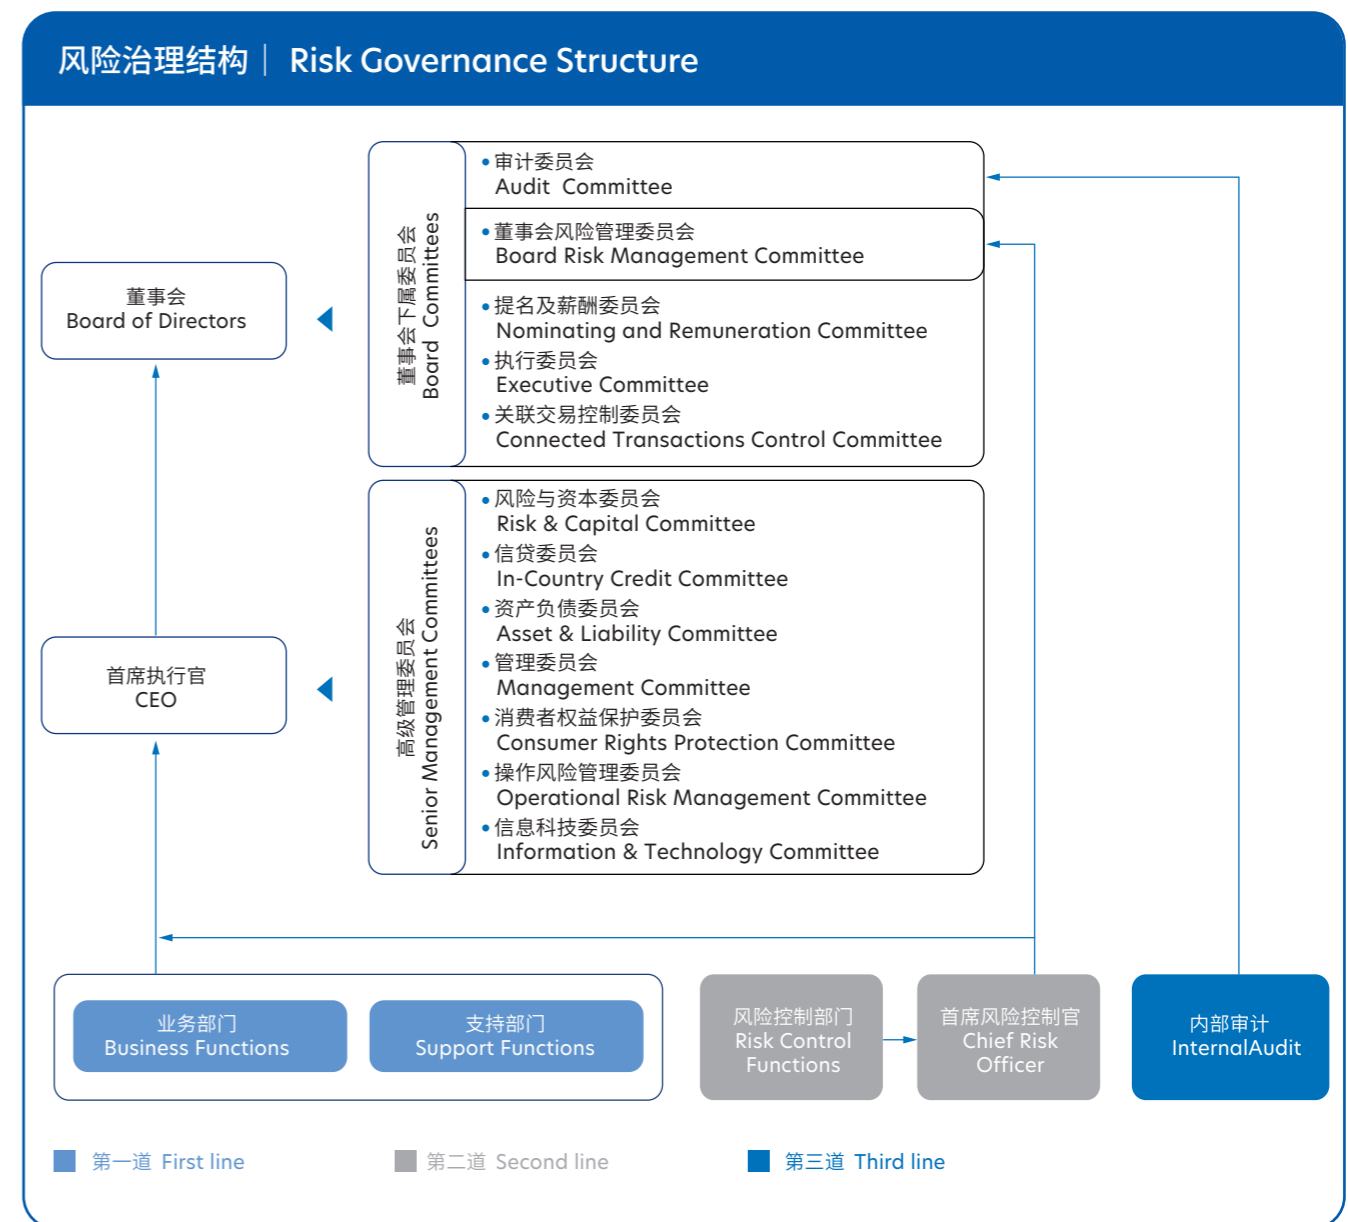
风险治理结构 | Risk Governance Structure

董事会
Board of Directors

首席执行官
CEO

董事会下属委员会
Board Committees

• 审计委员会
Audit Committee

• 董事会风险管理委员会
Board Risk Management Committee

• 提名及薪酬委员会
Nominating and Remuneration Committee

• 执行委员会
Executive Committee

• 关联交易控制委员会
Connected Transactions Control Committee

高级管理委员会
Senior Management Committees

• 风险与资本委员会
Risk & Capital Committee

• 信贷委员会
In-Country Credit Committee

• 资产负债委员会
Asset & Liability Committee

• 管理委员会
Management Committee

• 消费者权益保护委员会
Consumer Rights Protection Committee

• 操作风险管理委员会
Operational Risk Management Committee

• 信息科技委员会
Information & Technology Committee

业务部门
Business Functions

支持部门
Support Functions

风险控制部门
Risk Control Functions

首席风险控制官
Chief Risk Officer

内部审计
InternalAudit

第一道 First line

第二道 Second line

第三道 Third line